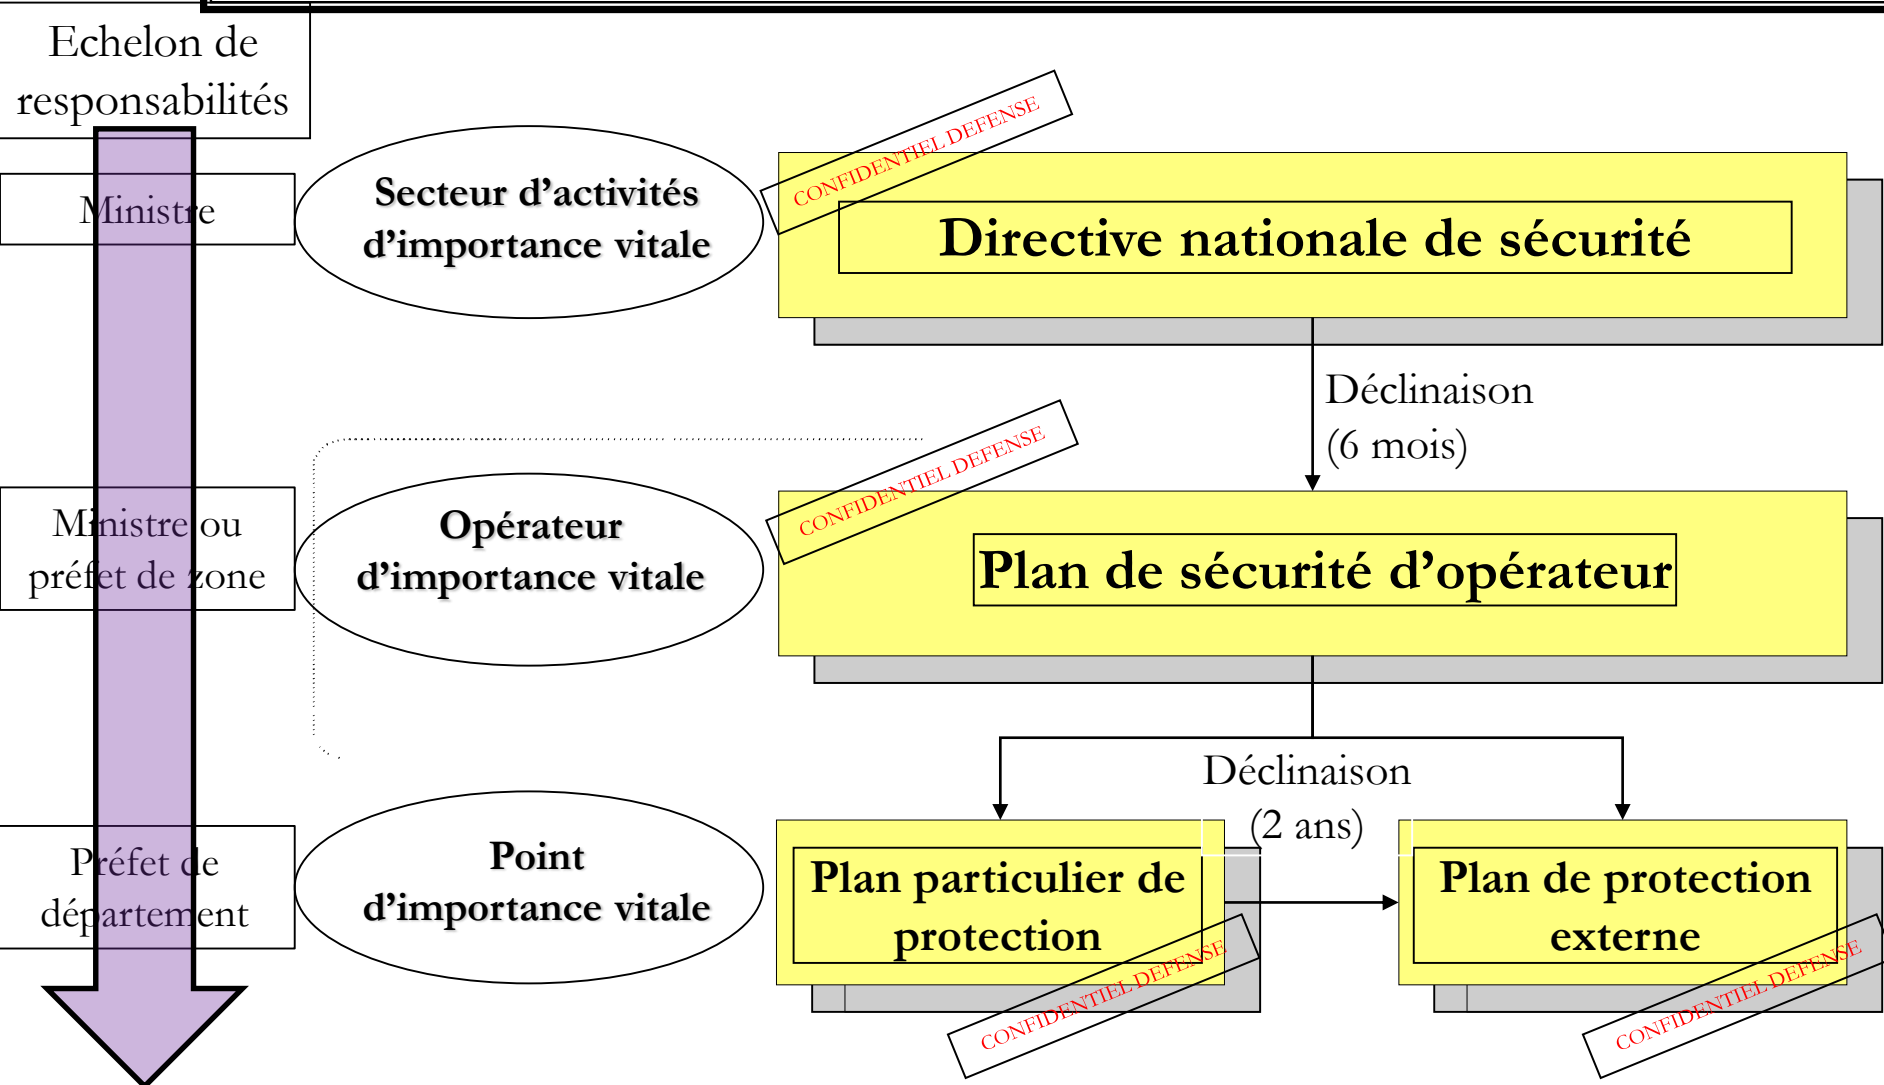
Echelon de responsabilités

Ministre

Secteur d’activités d’importance vitale

CONFIDENTIEL DEFENSE

Directive nationale de sécurité

Déclinaison (6 mois)

Ministre ou préfet de zone

Opérateur d’importance vitale

CONFIDENTIEL DEFENSE

Plan de sécurité d’opérateur

Déclinaison (2 ans)

Préfet de département

Point d’importance vitale

Plan particulier de protection

CONFIDENTIEL DEFENSE

Plan de protection externe

CONFIDENTIEL DEFENSE